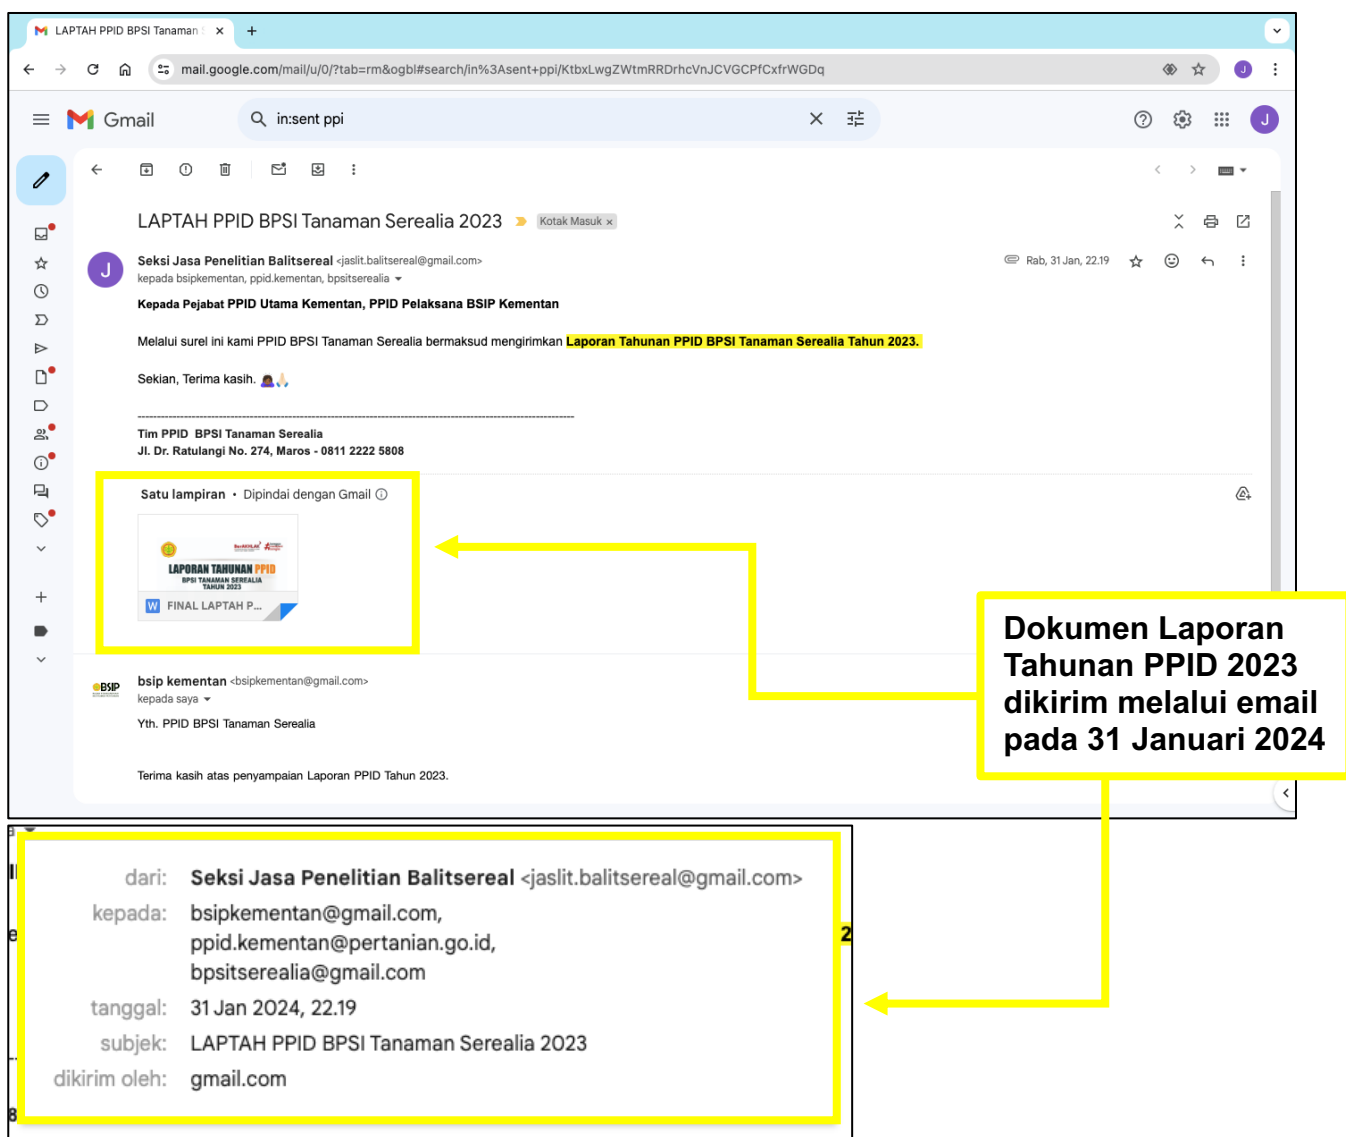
LAPTAH PPID BPSI Tanaman

mail.google.com/mail/u/0/?tab=rm&ogbl#search/in%3Asent+ppi/KtbxLwgZWtmRRDrhcVnJCVGCPfCxfrWGDq

Gmail

in:sent ppi

LAPTAH PPID BPSI Tanaman Serealia 2023 Kotak Masuk ×

Seksi Jasa Penelitian Balitsereal <jaslit.balitsereal@gmail.com>
kepada bsipkementan, ppid.kementan, bpsitserealia

Rab, 31 Jan, 22.19

Kepada Pejabat PPID Utama Kementan, PPID Pelaksana BSIP Kementan

Melalui surel ini kami PPID BPSI Tanaman Serealia bermaksud mengirimkan Laporan Tahunan PPID BPSI Tanaman Serealia Tahun 2023.

Sekian, Terima kasih.

---------------------------------------------------------------------------------------------------

Tim PPID BPSI Tanaman Serealia
Jl. Dr. Ratulangi No. 274, Maros - 0811 2222 5808

Satu lampiran • Dipindai dengan Gmail

LAPORAN TAHUNAN PPID
BPSI TANAMAN SEREALIA
TAHUN 2023

FINAL LAPTAH P...

bsip kementan <bsipkementan@gmail.com>
kepada saya

Yth. PPID BPSI Tanaman Serealia

Terima kasih atas penyampaian Laporan PPID Tahun 2023.

Dokumen Laporan Tahunan PPID 2023 dikirim melalui email pada 31 Januari 2024

dari: Seksi Jasa Penelitian Balitsereal <jaslit.balitsereal@gmail.com>
kepada: bsipkementan@gmail.com, ppid.kementan@pertanian.go.id, bpsitserealia@gmail.com
tanggal: 31 Jan 2024, 22.19
subjek: LAPTAH PPID BPSI Tanaman Serealia 2023
dikirim oleh: gmail.com